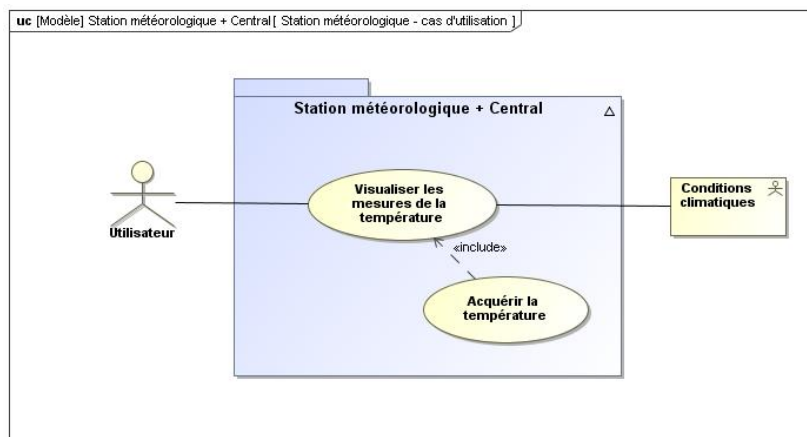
uc [Modèle] Station météorologique + Central [ Station météorologique - cas d'utilisation ]

Station météorologique + Central

Utilisateur

Visualiser les mesures de la température

«include»

Acquérir la température

Conditions climatiques